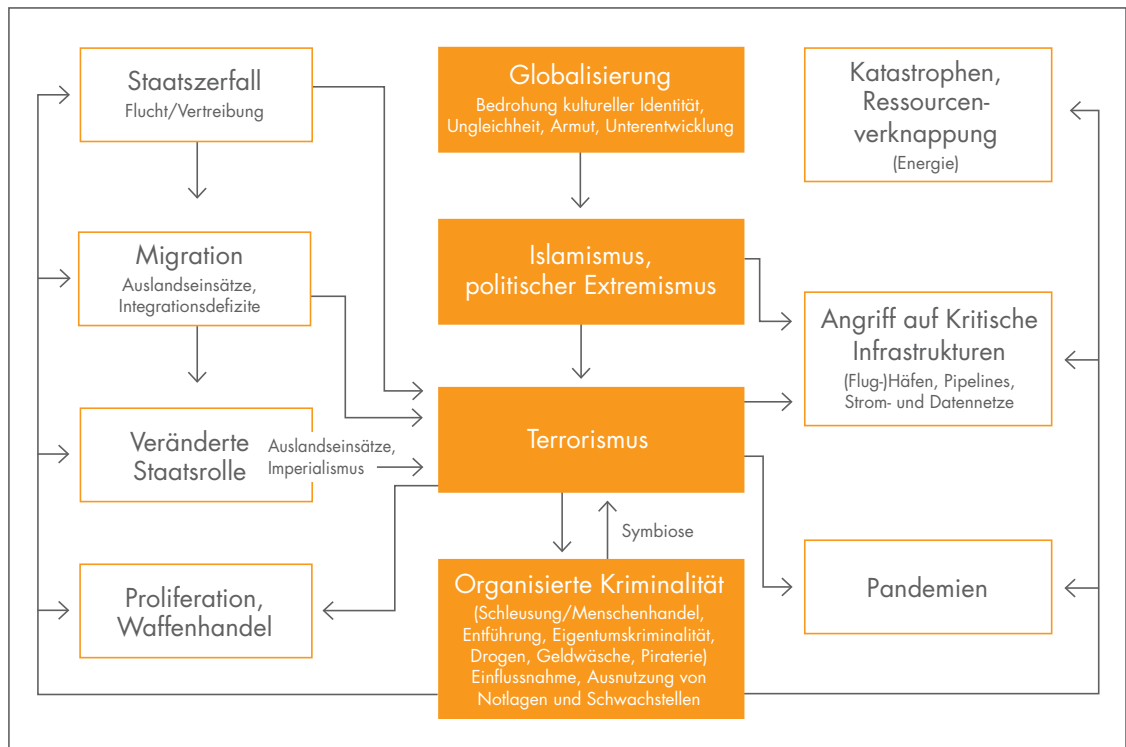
Staatszerfall
Flucht/Vertreibung

Globalisierung
Bedrohung kultureller Identität, Ungleichheit, Armut, Unterentwicklung

Katastrophen, Ressourcenverknappung
(Energie)

Migration
Auslandseinsätze, Integrationsdefizite

Islamismus, politischer Extremismus

Angriff auf Kritische Infrastrukturen
(Flug-)Häfen, Pipelines, Strom- und Datennetze

Veränderte Staatsrolle

Auslandseinsätze, Imperialismus

Terrorismus

Symbiose

Proliferation, Waffenhandel

Organisierte Kriminalität
(Schleusung/Menschenhandel, Entführung, Eigentumskriminalität, Drogen, Geldwäsche, Piraterie) Einflussnahme, Ausnutzung von Notlagen und Schwachstellen

Pandemien